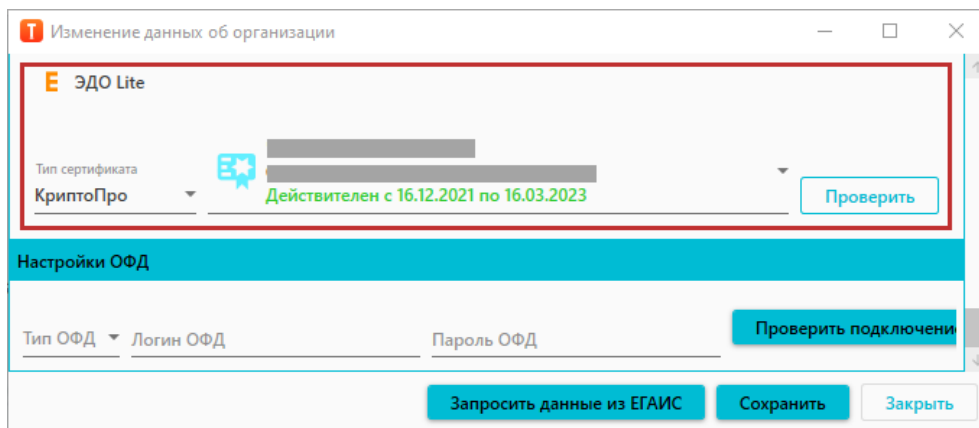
Изменение данных об организации

ЭДО Lite

Тип сертификата
КриптоПро

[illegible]
Действителен с 16.12.2021 по 16.03.2023

Проверить

Настройки ОФД

Тип ОФД
Логин ОФД
Пароль ОФД
Проверить подключени

Запросить данные из ЕГАИС
Сохранить
Закрыть